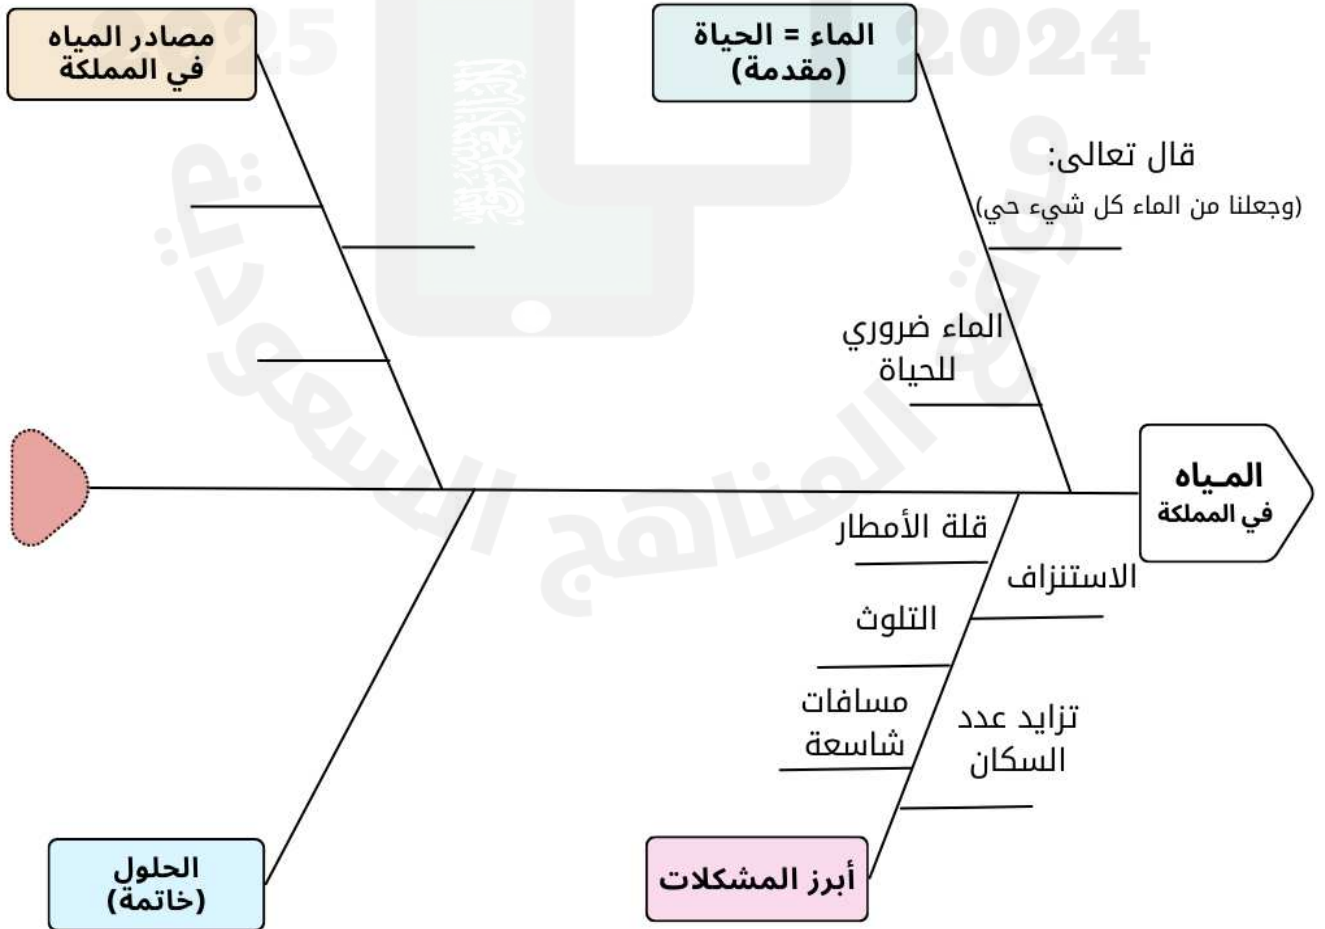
مصادر المياه في المملكة

الماء = الحياة (مقدمة)

قال تعالى:
(وجعلنا من الماء كل شيء حي)

الماء ضروري للحياة

المـياه في المملكة

قلة الأمطار

الاستنزاف

التلوث

مسافات شاسعة

تزايد عدد السكان

الحلول (خاتمة)

أبرز المشكلات

2024